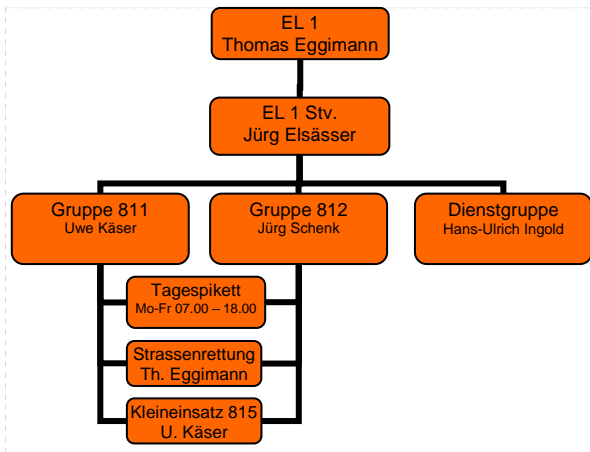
EL 1
Thomas Eggimann

EL 1 Stv.
Jürg Elsässer

Gruppe 811
Uwe Käser

Gruppe 812
Jürg Schenk

Dienstgruppe
Hans-Ulrich Ingold

Tagespikett
Mo-Fr 07.00 – 18.00

Strassenrettung
Th. Eggimann

Kleineinsatz 815
U. Käser